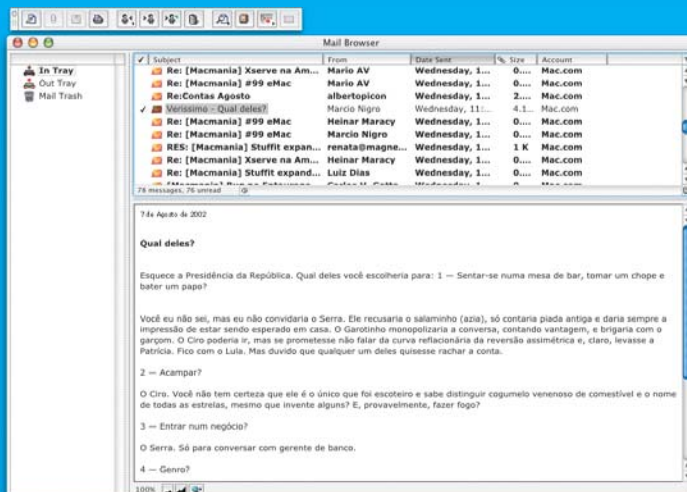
Mail Browser

In Tray
Out Tray
Mail Trash

| ✓ | Subject | From | Date Sent | Size | Account |
|---|---|---|---|---|---|
| | Re: [Macmania] Xserve na Am... | Mario AV | Wednesday, 1... | 0.... | Mac.com |
| | Re: [Macmania] #99 eMac | Mario AV | Wednesday, 1... | 0.... | Mac.com |
| | Re:Contas Agosto | albertopicon | Wednesday, 1... | 2.... | Mac.com |
| ✓ | Verissimo - Qual deles? | Marcio Nigro | Wednesday, 11:... | 4.1... | Mac.com |
| | Re: [Macmania] #99 eMac | Heinar Maracy | Wednesday, 1... | 0.... | Mac.com |
| | Re: [Macmania] #99 eMac | Marcio Nigro | Wednesday, 1... | 0.... | Mac.com |
| | RES: [Macmania] Stuffit expan... | renata@magne... | Wednesday, 1... | 1 K | Mac.com |
| | Re: [Macmania] Xserve na Am... | Heinar Maracy | Wednesday, 1... | 0.... | Mac.com |
| | Re: [Macmania] Stuffit expan... | Luiz Dias | Wednesday, 1... | 0.... | Mac.com |

76 messages, 76 unread

7 de Agosto de 2002

Qual deles?

Esquece a Presidência da República. Qual deles você escolheria para: 1 — Sentar-se numa mesa de bar, tomar um chope e bater um papo?

Você eu não sei, mas eu não convidaria o Serra. Ele recusaria o salaminho (azia), só contaria piada antiga e daria sempre a impressão de estar sendo esperado em casa. O Garotinho monopolizaria a conversa, contando vantagem, e brigaria com o garçom. O Ciro poderia ir, mas se prometesse não falar da curva reflacionária da reversão assimétrica e, claro, levasse a Patrícia. Fico com o Lula. Mas duvido que qualquer um deles quisesse rachar a conta.

2 — Acampar?

O Ciro. Você não tem certeza que ele é o único que foi escoteiro e sabe distinguir cogumelo venenoso de comestível e o nome de todas as estrelas, mesmo que invente alguns? E, provavelmente, fazer fogo?

3 — Entrar num negócio?

O Serra. Só para conversar com gerente de banco.

4 — Genro?

100%